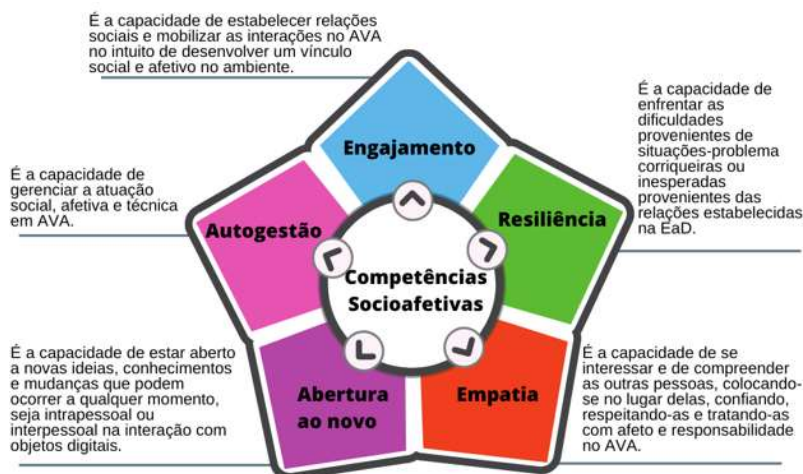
É a capacidade de estabelecer relações sociais e mobilizar as interações no AVA no intuito de desenvolver um vínculo social e afetivo no ambiente.

É a capacidade de enfrentar as dificuldades provenientes de situações-problema corriqueiras ou inesperadas provenientes das relações estabelecidas na EaD.

É a capacidade de gerenciar a atuação social, afetiva e técnica em AVA.

Engajamento

Resiliência

Autogestão

Competências Socioafetivas

Abertura ao novo

Empatia

É a capacidade de estar aberto a novas ideias, conhecimentos e mudanças que podem ocorrer a qualquer momento, seja intrapessoal ou interpessoal na interação com objetos digitais.

É a capacidade de se interessar e de compreender as outras pessoas, colocando-se no lugar delas, confiando, respeitando-as e tratando-as com afeto e responsabilidade no AVA.